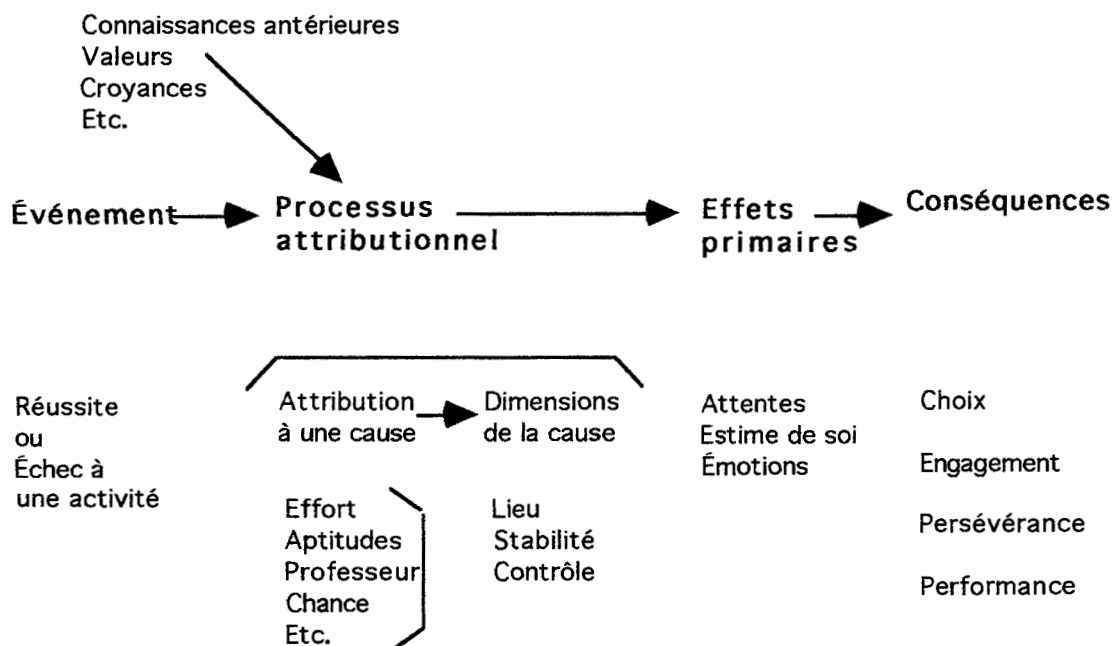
Connaissances antérieures
Valeurs
Croyances
Etc.

Événement Processus attributionnel Effets primaires Conséquences

Réussite
ou
Échec à
une activité

Attribution à une cause Dimensions de la cause

Effort
Aptitudes
Professeur
Chance
Etc.

Lieu
Stabilité
Contrôle

Attentes
Estime de soi
Émotions

Choix

Engagement

Persévérance

Performance